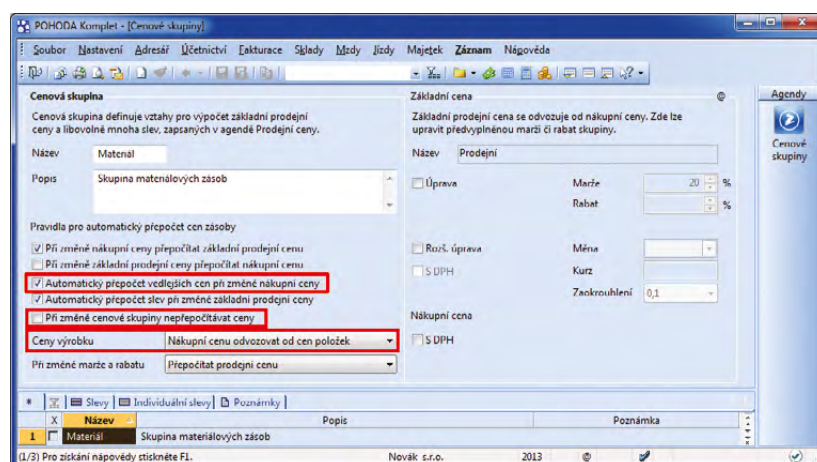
POHODA Komplet - [Cenové skupiny]

Soubor Nastavení Adresář Účetnictví Fakturace Sklady Mzdy Jízdy Majetek Záznam Nápověda

Cenová skupina
Cenová skupina definuje vztahy pro výpočet základní prodejní ceny a libovolné mnoho slev, zapsaných v agendě Prodejní ceny.

Název Materiál
Popis Skupina materiálových zásob

Pravidla pro automatický přepočet cen zásoby
Při změně nákupní ceny přepočítat základní prodejní cenu
Při změně základní prodejní ceny přepočítat nákupní cenu
Automatický přepočet vedlejších cen při změně nákupní ceny
Automatický přepočet slev při změně základní prodejní ceny
Při změně cenové skupiny nepřepočítávat ceny
Ceny výrobku Nákupní cenu odvozovat od cen položek
Při změně marže a rabatu Přepočítat prodejní cenu

Základní cena
Základní prodejní cena se odvozuje od nákupní ceny. Zde lze upravit předvyplněnou marži či rabat skupiny.
Název Prodejní
Úprava
Marže 20 %
Rabat %
Rozš. úprava
Měna
S DPH
Kurz
Zaokrouhlení 0,1
Nákupní cena
S DPH

Agendy
Cenové skupiny

Slevy Individuální slevy Poznámky
X Název Popis Poznámka
1 Materiál Skupina materiálových zásob

(1/3) Pro získání nápovědy stiskněte F1. Novák s.r.o. 2013